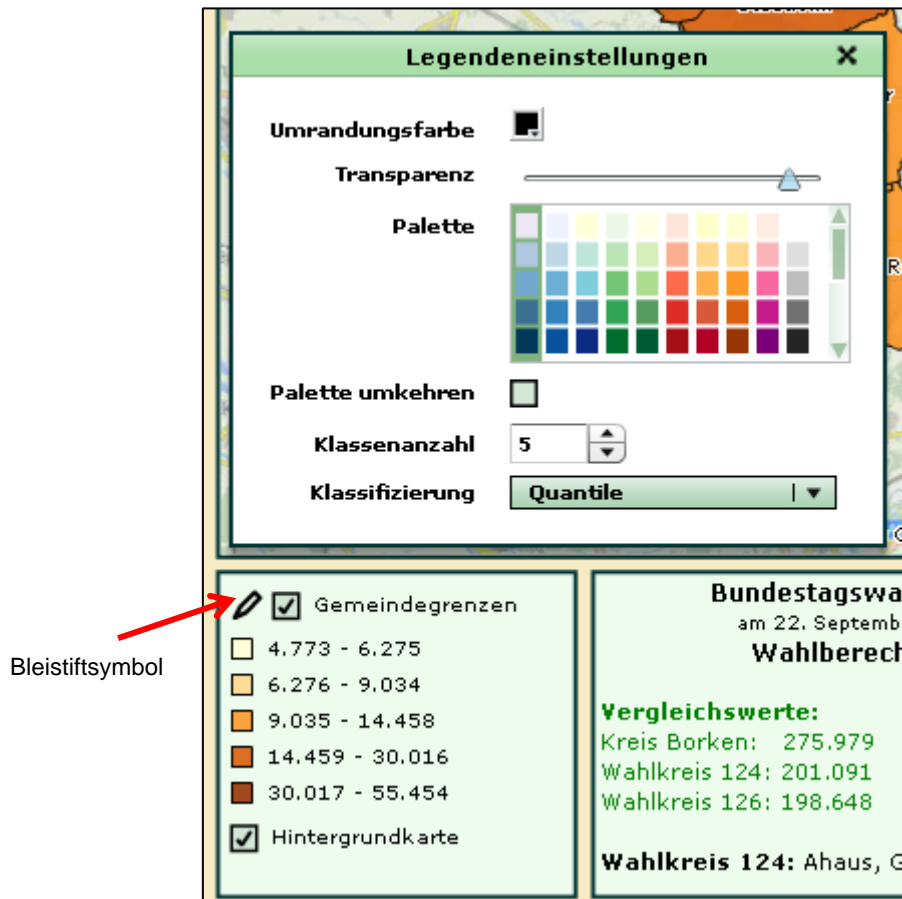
Legendeneinstellungen ✕

Umrandungsfarbe

Transparenz

Palette

Palette umkehren

Klassenanzahl 5

Klassifizierung Quantile

Bleistiftsymbol

Gemeindegrenzen

4.773 - 6.275

6.276 - 9.034

9.035 - 14.458

14.459 - 30.016

30.017 - 55.454

Hintergrundkarte

Bundestagswa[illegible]

am 22. Septemb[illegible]

Wahlberech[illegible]

Vergleichswerte:

Kreis Borken: 275.979

Wahlkreis 124: 201.091

Wahlkreis 126: 198.648

Wahlkreis 124: Ahaus, G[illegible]